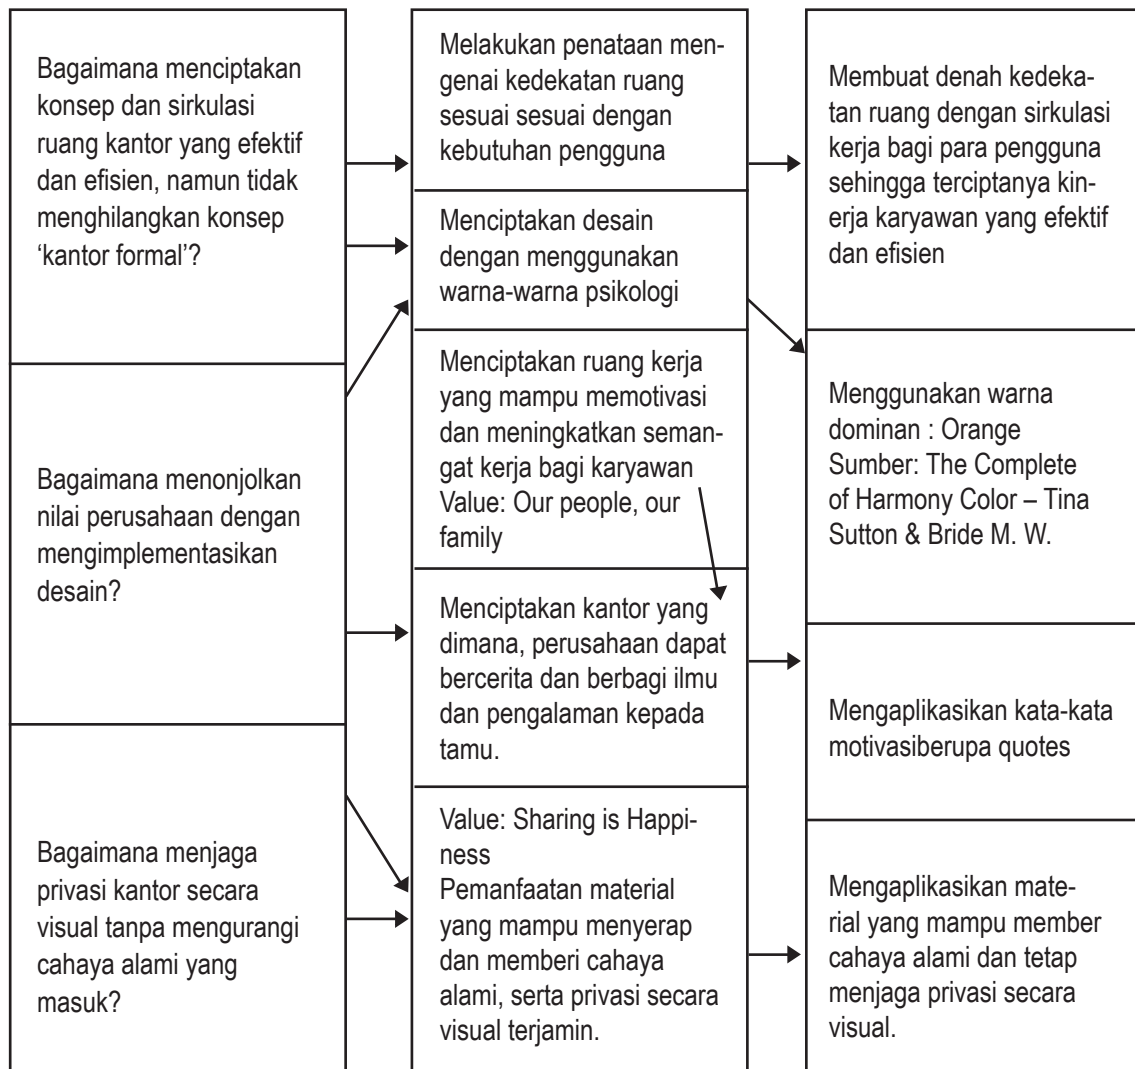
Bagaimana menciptakan konsep dan sirkulasi ruang kantor yang efektif dan efisien, namun tidak menghilangkan konsep 'kantor formal'?

Bagaimana menonjolkan nilai perusahaan dengan mengimplementasikan desain?

Bagaimana menjaga privasi kantor secara visual tanpa mengurangi cahaya alami yang masuk?

Melakukan penataan mengenai kedekatan ruang sesuai sesuai dengan kebutuhan pengguna

Menciptakan desain dengan menggunakan warna-warna psikologi

Menciptakan ruang kerja yang mampu memotivasi dan meningkatkan semangat kerja bagi karyawan
Value: Our people, our family

Menciptakan kantor yang dimana, perusahaan dapat bercerita dan berbagi ilmu dan pengalaman kepada tamu.

Value: Sharing is Happiness
Pemanfaatan material yang mampu menyerap dan memberi cahaya alami, serta privasi secara visual terjamin.

Membuat denah kedekatan ruang dengan sirkulasi kerja bagi para pengguna sehingga terciptanya kinerja karyawan yang efektif dan efisien

Menggunakan warna dominan : Orange
Sumber: The Complete of Harmony Color – Tina Sutton & Bride M. W.

Mengaplikasikan kata-kata motivasiberupa quotes

Mengaplikasikan material yang mampu member cahaya alami dan tetap menjaga privasi secara visual.